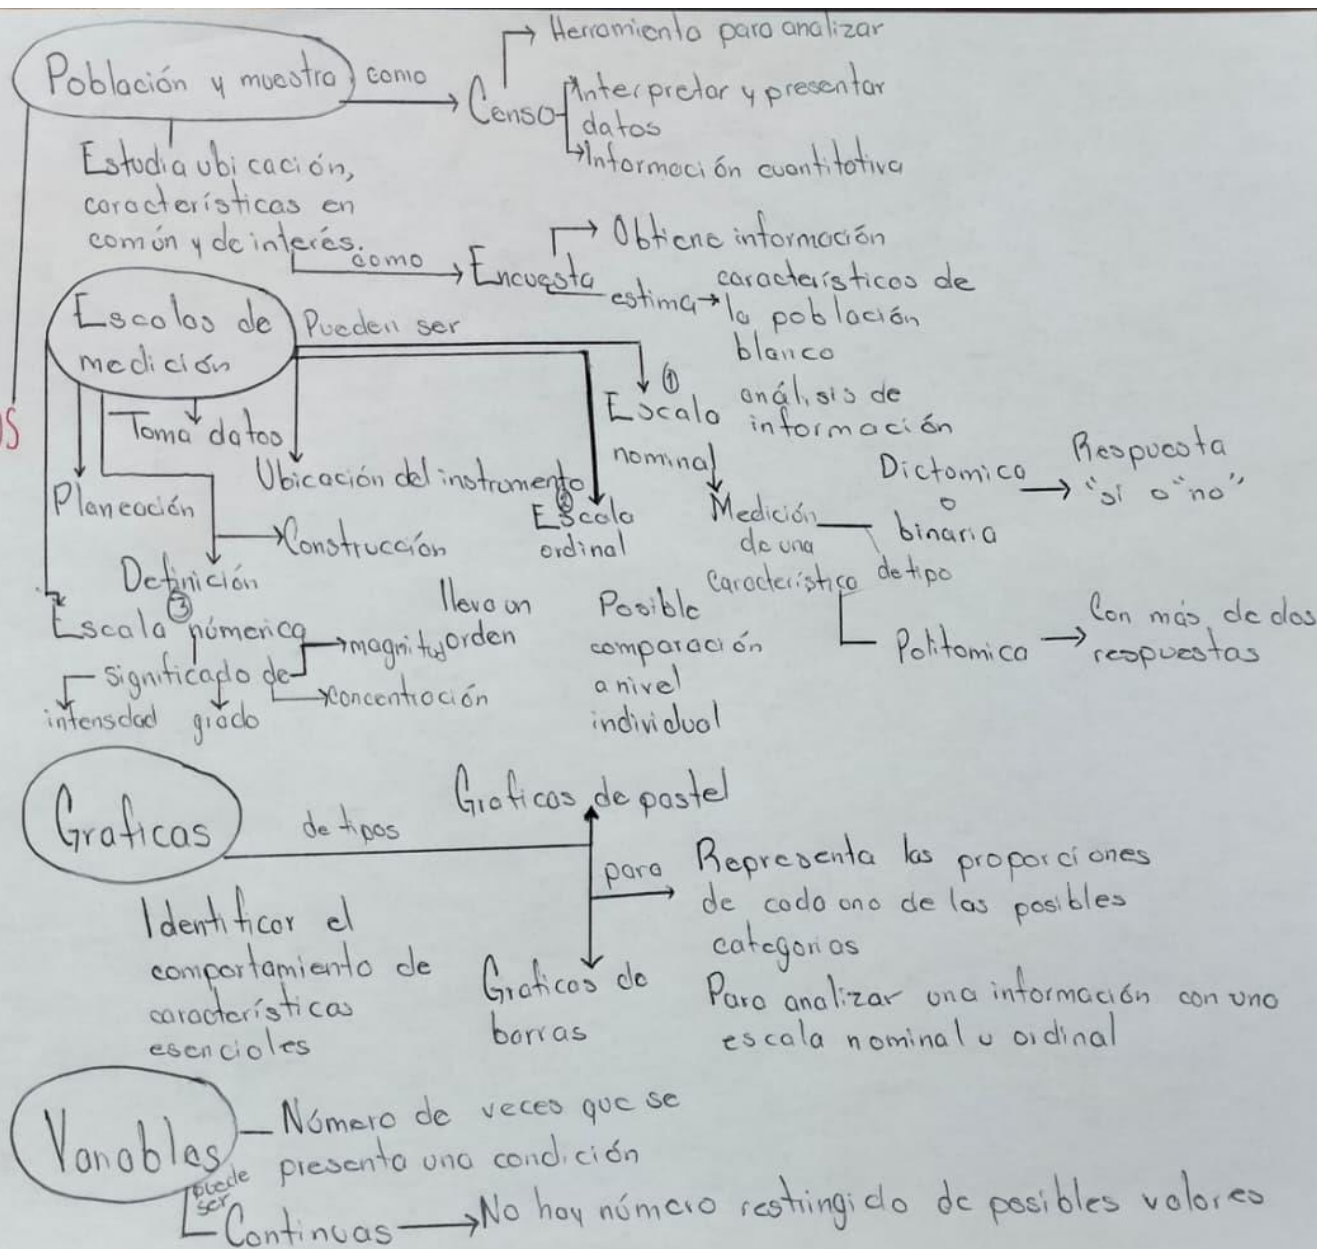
Población y muestra como Censo
Herramienta para analizar
Interpretar y presentar datos
Información cuantitativa

Estudia ubicación, características en común y de interés. como Encuesta
Obtiene información
estima características de la población blanco
análisis de información

S

Escalas de medición Pueden ser
Toma datos
Ubicación del instrumento
Planeación
Construcción
Definición

① Escala nominal
Medición de una característica de tipo
Dictomica o binaria → Respuesta "sí o "no"
Politomica → Con más de dos respuestas

② Escala ordinal
Lleva un orden
Posible comparación a nivel individual

③ Escala númerica
significado de
magnitud
concentración
intensidad
grado

Graficas de tipos
Graficas de pastel
para Representa las proporciones de cada uno de las posibles categorías
Para analizar una información con una escala nominal u ordinal
Graficas de barras
Identificar el comportamiento de características esenciales

Variables
Número de veces que se presenta una condición
puede ser
Continuas → No hay número restringido de posibles valores